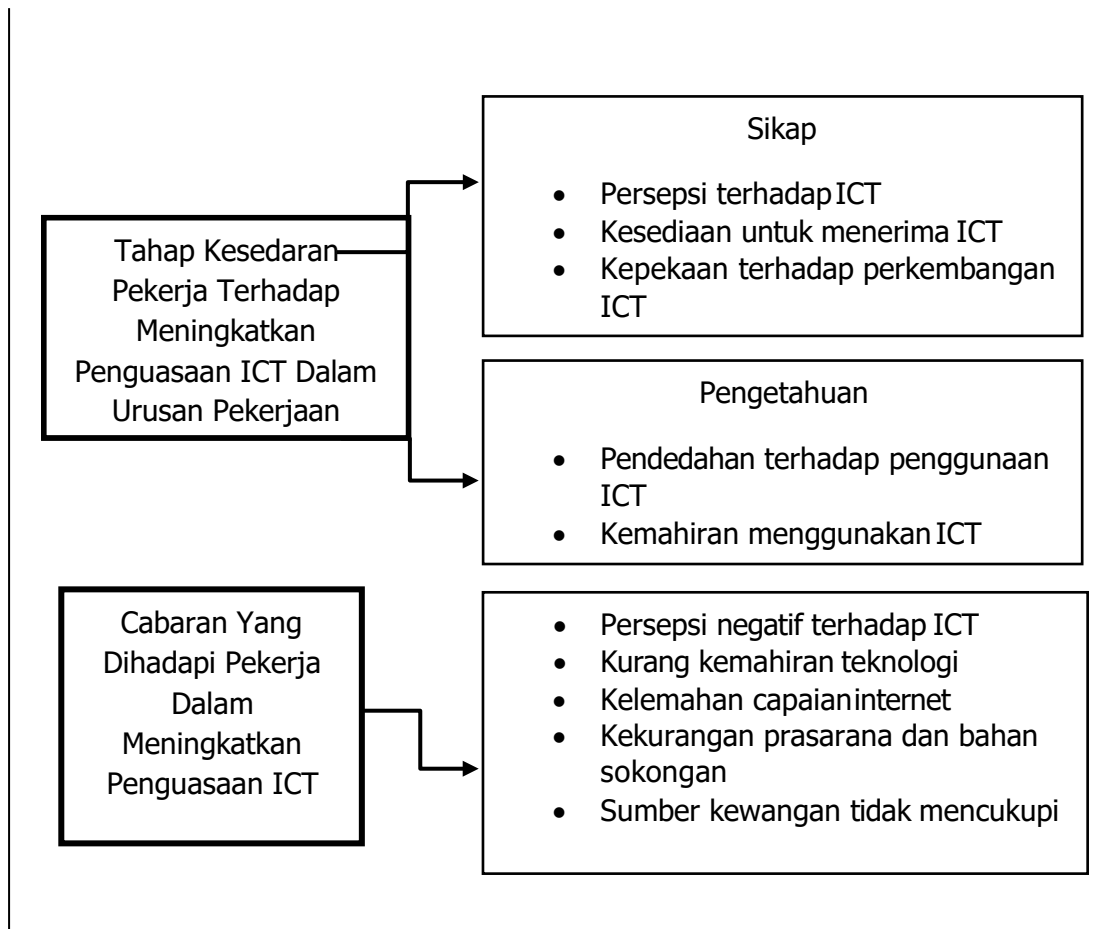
Tahap Kesedaran Pekerja Terhadap Meningkatkan Penguasaan ICT Dalam Urusan Pekerjaan

Sikap

- Persepsi terhadap ICT
- Kesediaan untuk menerima ICT
- Kepekaan terhadap perkembangan ICT

Pengetahuan

- Pendedahan terhadap penggunaan ICT
- Kemahiran menggunakan ICT

Cabaran Yang Dihadapi Pekerja Dalam Meningkatkan Penguasaan ICT

- Persepsi negatif terhadap ICT
- Kurang kemahiran teknologi
- Kelemahan capaian internet
- Kekurangan prasarana dan bahan sokongan
- Sumber kewangan tidak mencukupi